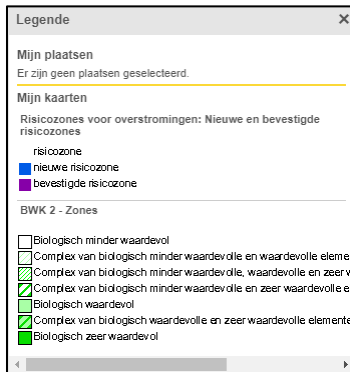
Legende ×

Mijn plaatsen

Er zijn geen plaatsen geselecteerd.

Mijn kaarten

Risicozones voor overstromingen: Nieuwe en bevestigde risicozones

risicozone

nieuwe risicozone

bevestigde risicozone

BWK 2 - Zones

Biologisch minder waardevol

Complex van biologisch minder waardevolle en waardevolle eleme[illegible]

Complex van biologisch minder waardevolle, waardevolle en zeer w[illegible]

Complex van biologisch minder waardevolle en zeer waardevolle e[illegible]

Biologisch waardevol

Complex van biologisch waardevolle en zeer waardevolle elemente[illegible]

Biologisch zeer waardevol